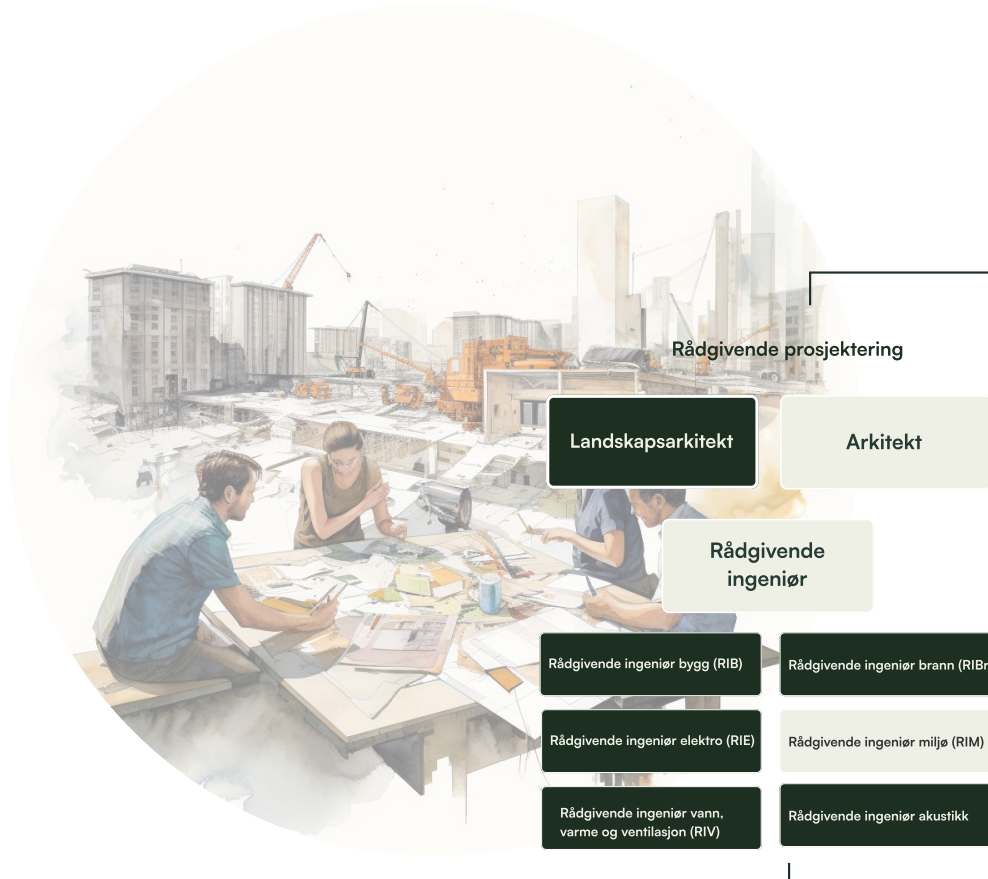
Rådgivende prosjektering

Landskapsarkitekt

Arkitekt

Rådgivende ingeniør

Rådgivende ingeniør bygg (RIB)

Rådgivende ingeniør brann (RIBr

Rådgivende ingeniør elektro (RIE)

Rådgivende ingeniør miljø (RIM)

Rådgivende ingeniør vann, varme og ventilasjon (RIV)

Rådgivende ingeniør akustikk